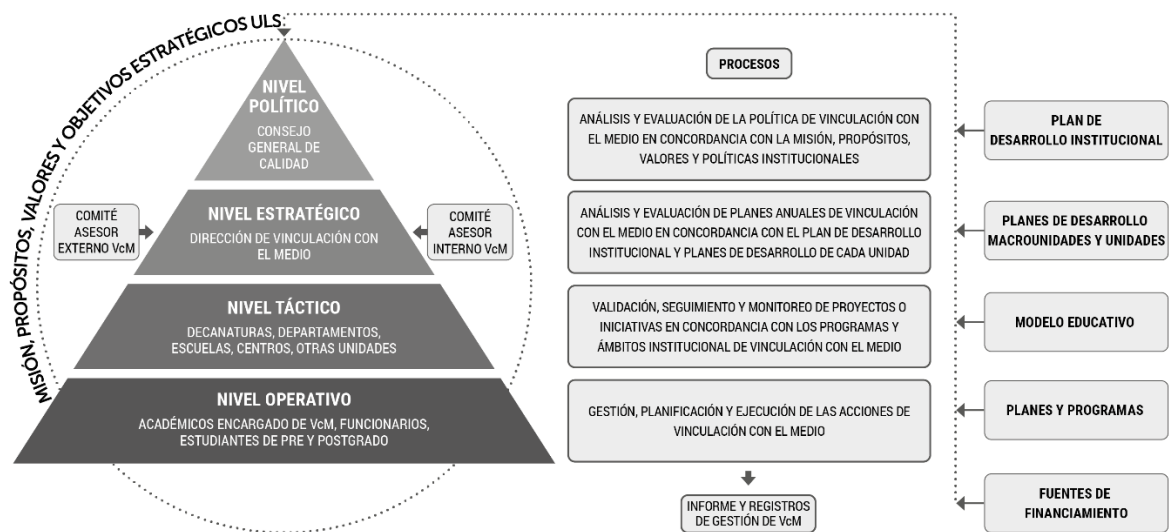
MISIÓN, PROPÓSITOS, VALORES Y OBJETIVOS ESTRATÉGICOS ULS

NIVEL POLÍTICO
CONSEJO GENERAL DE CALIDAD

COMITÉ ASESOR EXTERNO VcM

NIVEL ESTRATÉGICO
DIRECCIÓN DE VINCULACIÓN CON EL MEDIO

COMITÉ ASESOR INTERNO VcM

NIVEL TÁCTICO
DECANATURAS, DEPARTAMENTOS, ESCUELAS, CENTROS, OTRAS UNIDADES

NIVEL OPERATIVO
ACADÉMICOS ENCARGADO DE VcM, FUNCIONARIOS, ESTUDIANTES DE PRE Y POSTGRADO

PROCESOS

ANÁLISIS Y EVALUACIÓN DE LA POLÍTICA DE VINCULACIÓN CON EL MEDIO EN CONCORDANCIA CON LA MISIÓN, PROPÓSITOS, VALORES Y POLÍTICAS INSTITUCIONALES

ANÁLISIS Y EVALUACIÓN DE PLANES ANUALES DE VINCULACIÓN CON EL MEDIO EN CONCORDANCIA CON EL PLAN DE DESARROLLO INSTITUCIONAL Y PLANES DE DESARROLLO DE CADA UNIDAD

VALIDACIÓN, SEGUIMIENTO Y MONITOREO DE PROYECTOS O INICIATIVAS EN CONCORDANCIA CON LOS PROGRAMAS Y ÁMBITOS INSTITUCIONAL DE VINCULACIÓN CON EL MEDIO

GESTIÓN, PLANIFICACIÓN Y EJECUCIÓN DE LAS ACCIONES DE VINCULACIÓN CON EL MEDIO

INFORME Y REGISTROS DE GESTIÓN DE VcM

PLAN DE DESARROLLO INSTITUCIONAL

PLANES DE DESARROLLO MACROUNIDADES Y UNIDADES

MODELO EDUCATIVO

PLANES Y PROGRAMAS

FUENTES DE FINANCIAMIENTO